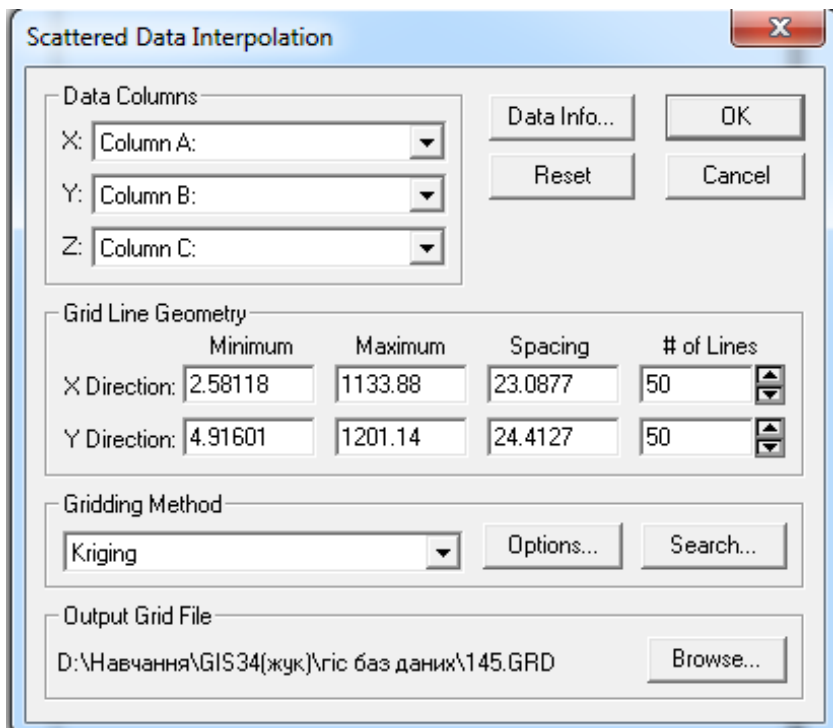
Scattered Data Interpolation

Data Columns
X: Column A:
Y: Column B:
Z: Column C:

Data Info...
OK
Reset
Cancel

Grid Line Geometry

| | Minimum | Maximum | Spacing | # of Lines |
|---|---|---|---|---|
| X Direction: | 2.58118 | 1133.88 | 23.0877 | 50 |
| Y Direction: | 4.91601 | 1201.14 | 24.4127 | 50 |

Gridding Method
Kriging
Options...
Search...

Output Grid File
D:\Навчання\GIS34(жук)\гіс баз даних\145.GRD
Browse...